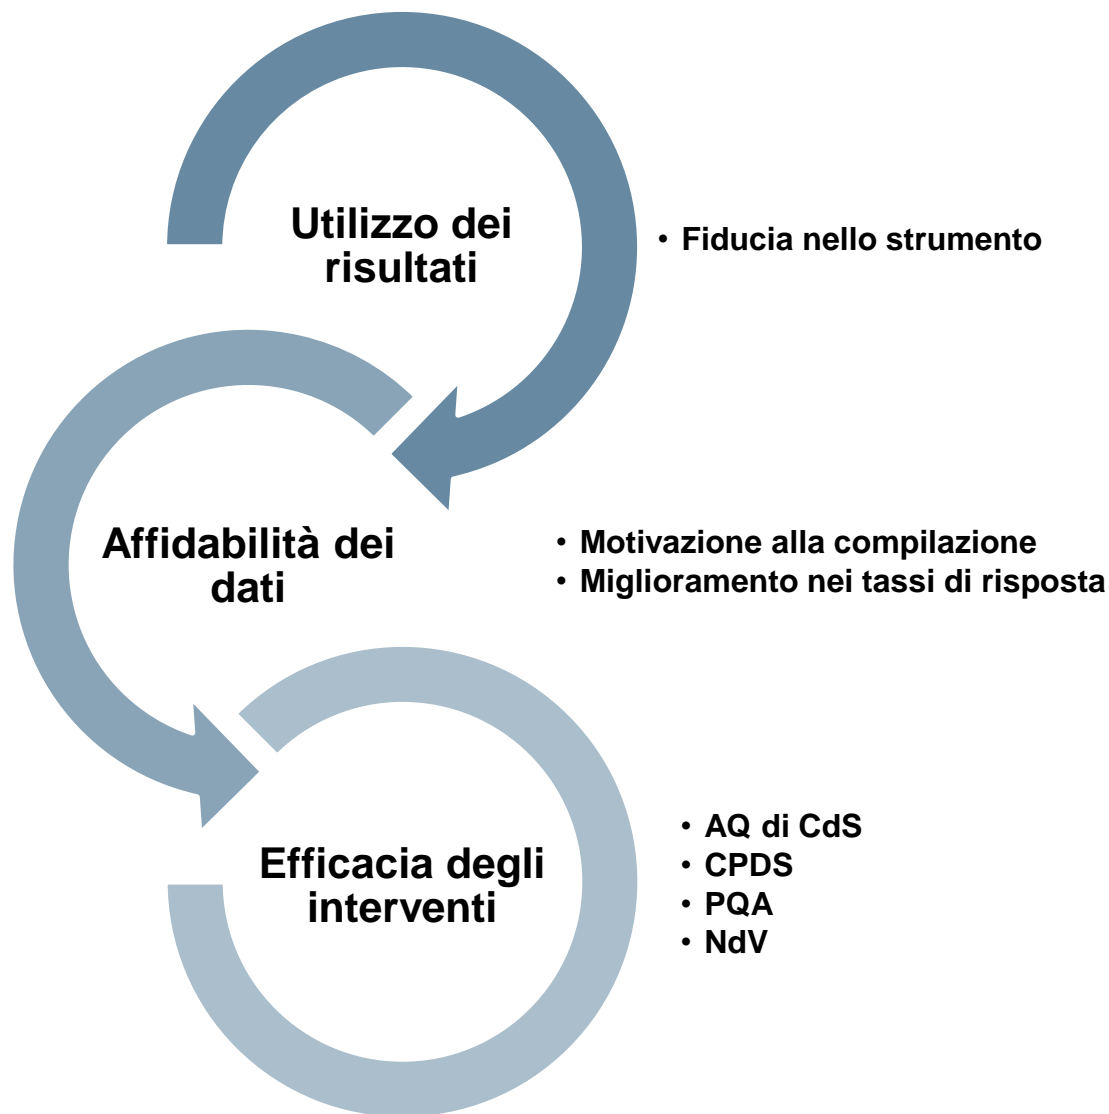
Utilizzo dei risultati

• Fiducia nello strumento

Affidabilità dei dati

• Motivazione alla compilazione
• Miglioramento nei tassi di risposta

Efficacia degli interventi

• AQ di CdS
• CPDS
• PQA
• NdV